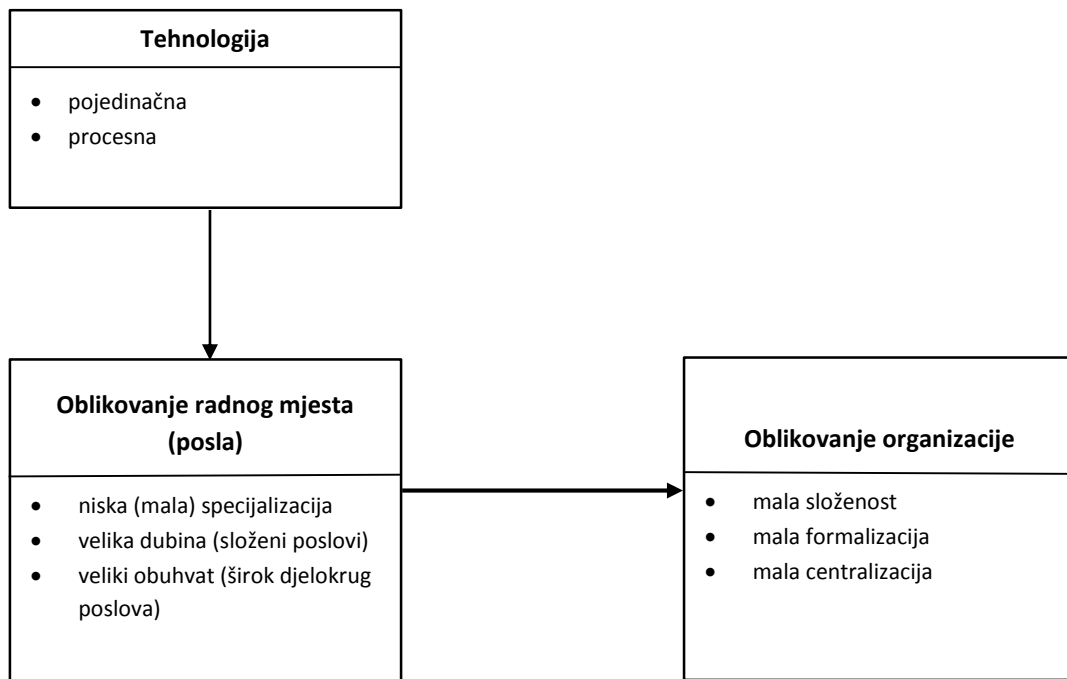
**Tehnologija**

- pojedinačna
- procesna

**Oblikovanje radnog mjesta (posla)**

- niska (mala) specijalizacija
- velika dubina (složeni poslovi)
- veliki obuhvat (širok djelokrug poslova)

**Oblikovanje organizacije**

- mala složenost
- mala formalizacija
- mala centralizacija